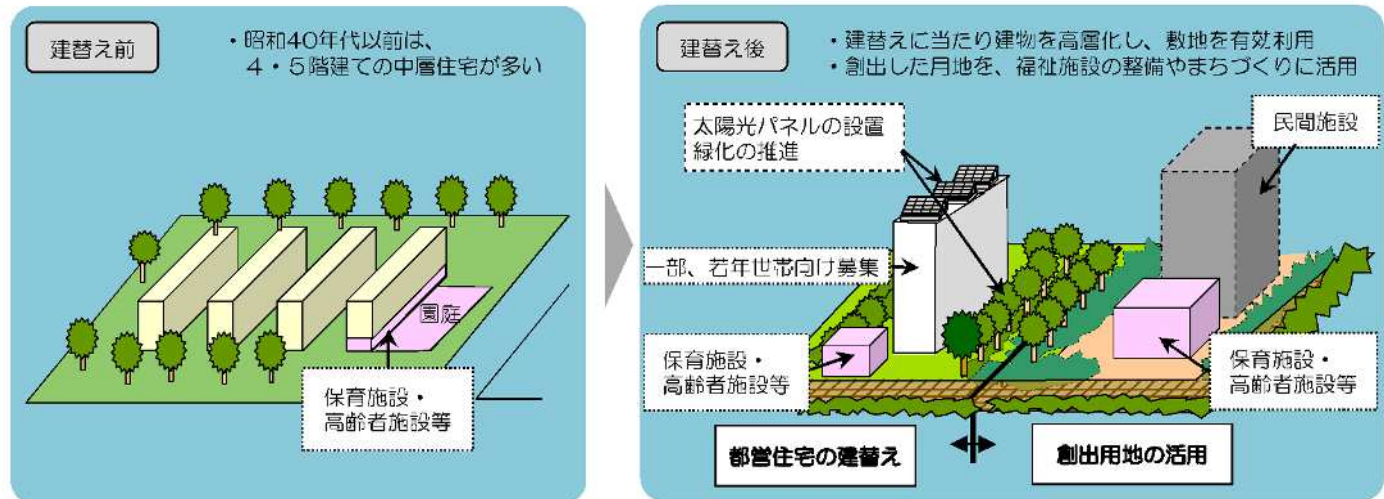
建替え前

・昭和40年代以前は、
4・5階建ての中層住宅が多い

園庭

保育施設・
高齢者施設等

建替え後

・建替えに当たり建物を高層化し、敷地を有効利用
・創出した用地を、福祉施設の整備やまちづくりに活用

太陽光パネルの設置
緑化の推進

民間施設

一部、若年世帯向け募集

保育施設・
高齢者施設等

保育施設・
高齢者施設等

都営住宅の建替え

創出用地の活用